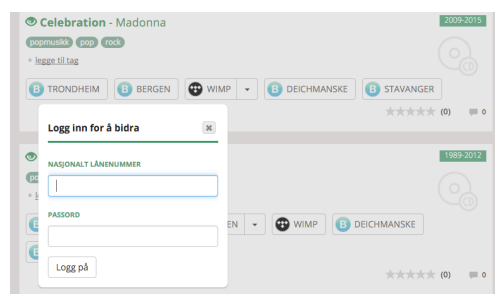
Celebration - Madonna

2009-2015

popmusikk pop rock

+ legge til tag

TRONDHEIM BERGEN WIMP DEICHMANSKE STAVANGER

(0) 0

Logg inn for å bidra

NASJONALT LÅNENUMMER

PASSORD

Logg på

1989-2012

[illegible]EN WIMP DEICHMANSKE

(0) 0